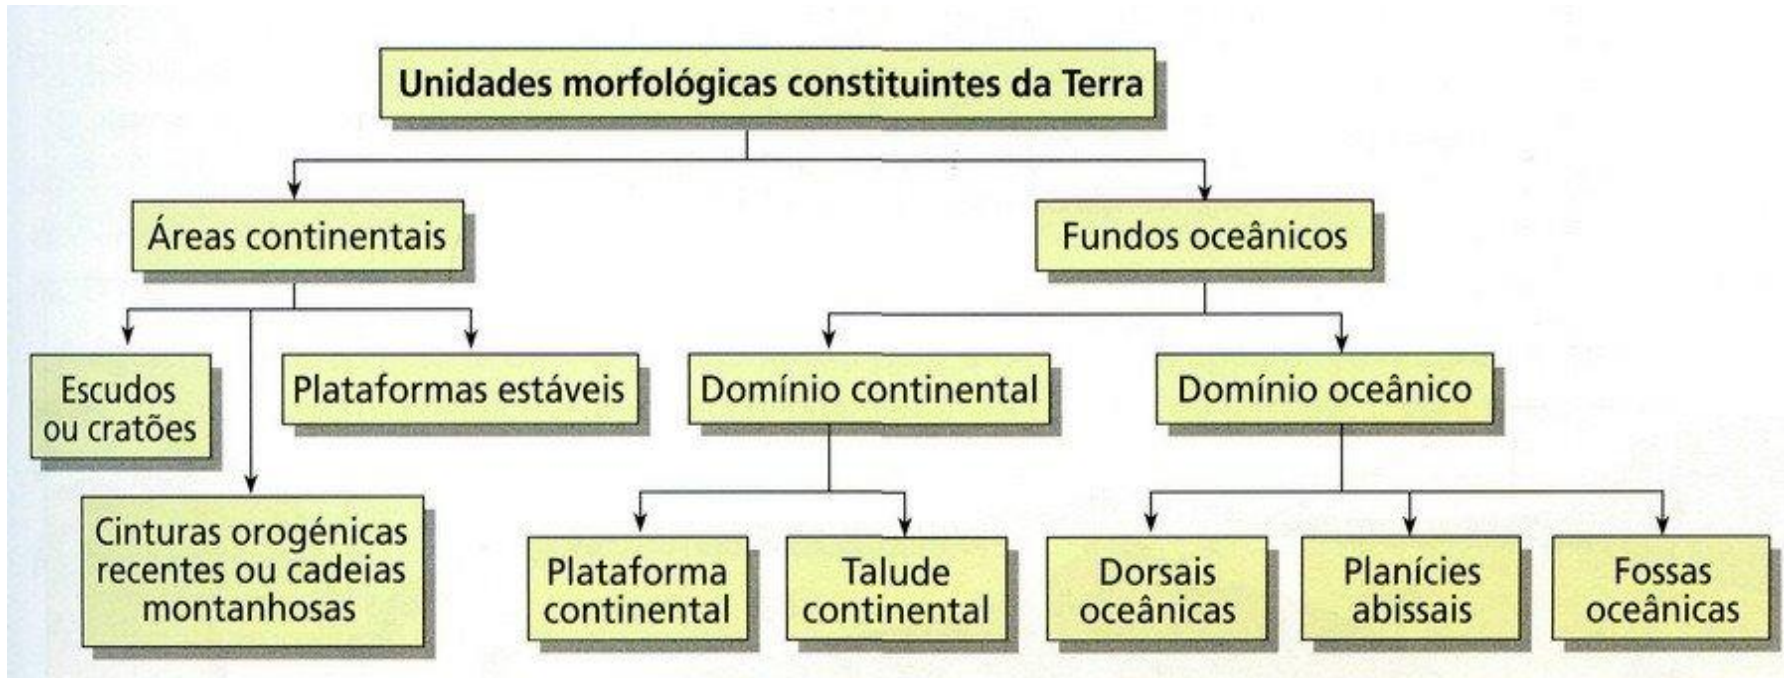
Unidades morfológicas constituintes da Terra

Áreas continentais

Escudos ou cratões

Plataformas estáveis

Cinturas orogénicas recentes ou cadeias montanhosas

Fundos oceânicos

Domínio continental

Plataforma continental

Talude continental

Domínio oceânico

Dorsais oceânicas

Planícies abissais

Fossas oceânicas